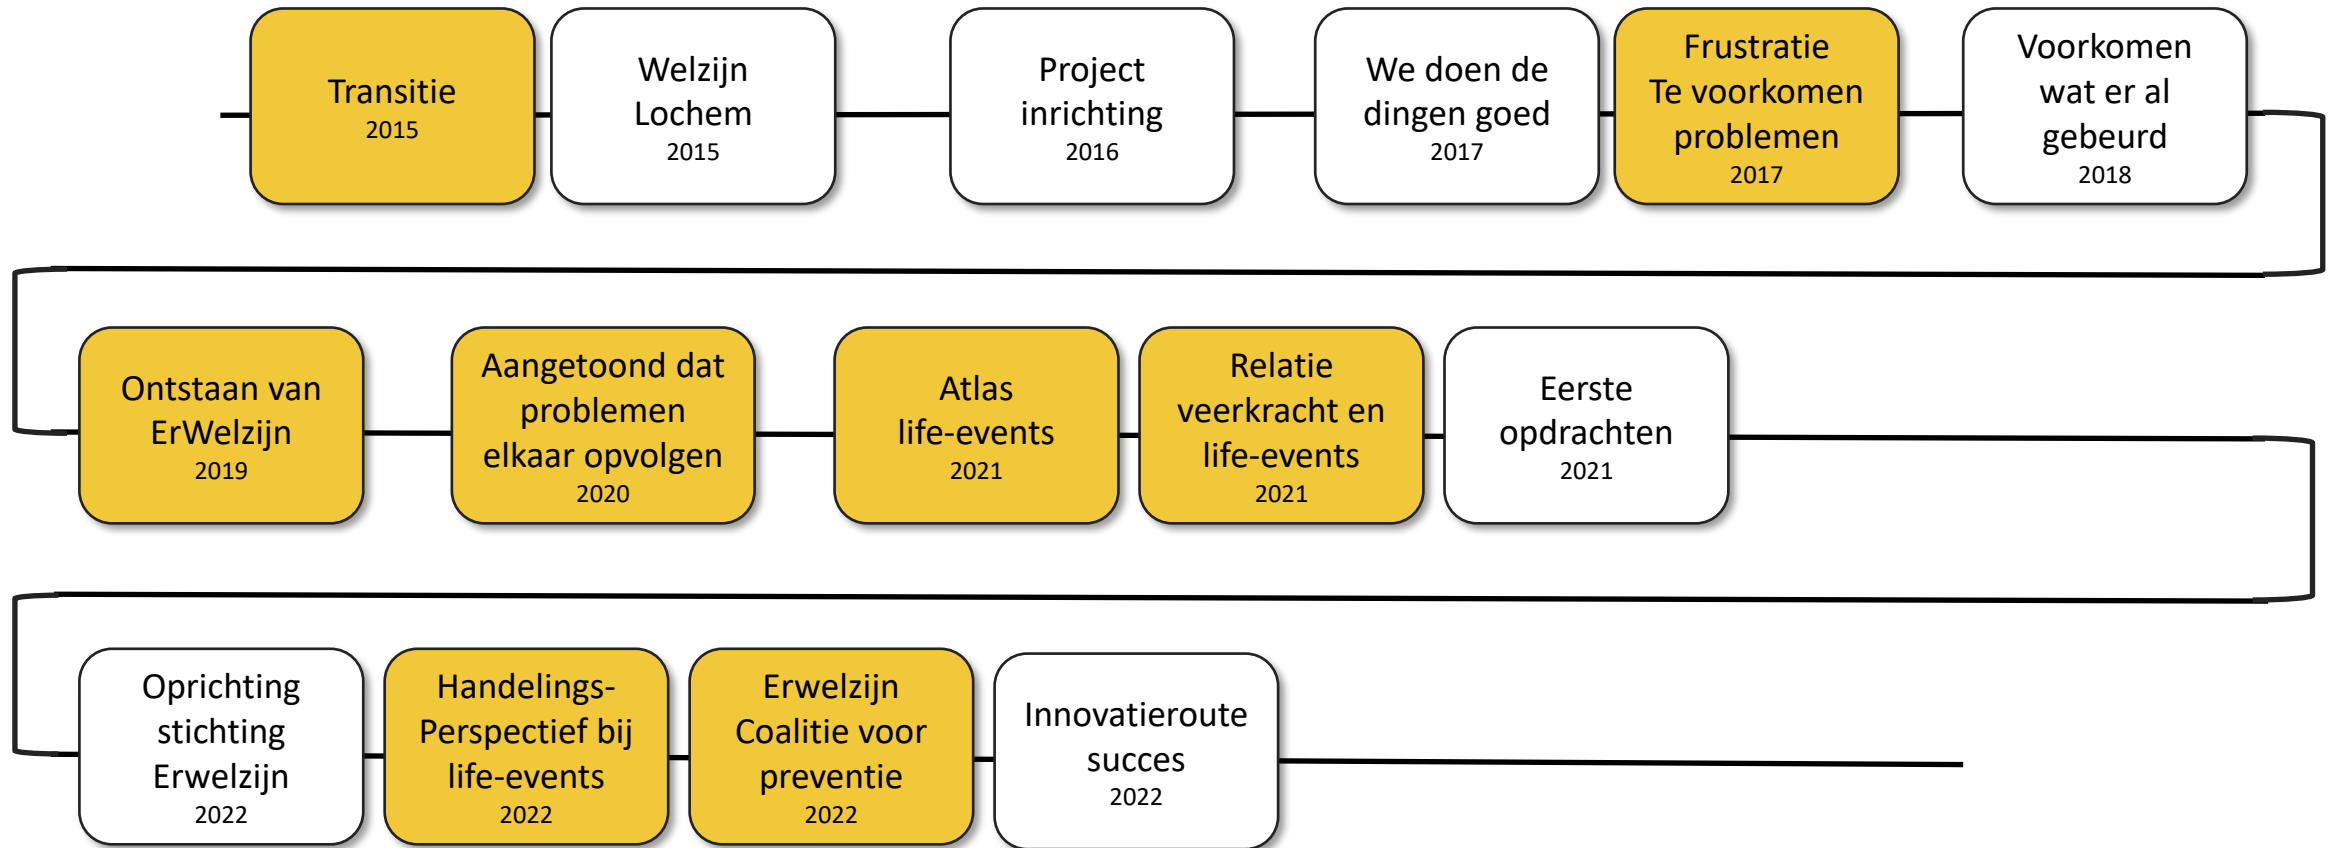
Transitie
2015

Welzijn
Lochem
2015

Project
inrichting
2016

We doen de
dingen goed
2017

Frustratie
Te voorkomen
problemen
2017

Voorkomen
wat er al
gebeurd
2018

Ontstaan van
ErWelzijn
2019

Aangetoond dat
problemen
elkaar opvolgen
2020

Atlas
life-events
2021

Relatie
veerkracht en
life-events
2021

Eerste
opdrachten
2021

Oprichting
stichting
Erwelzijn
2022

Handelings-
Perspectief bij
life-events
2022

Erwelzijn
Coalitie voor
preventie
2022

Innovatieroute
succes
2022